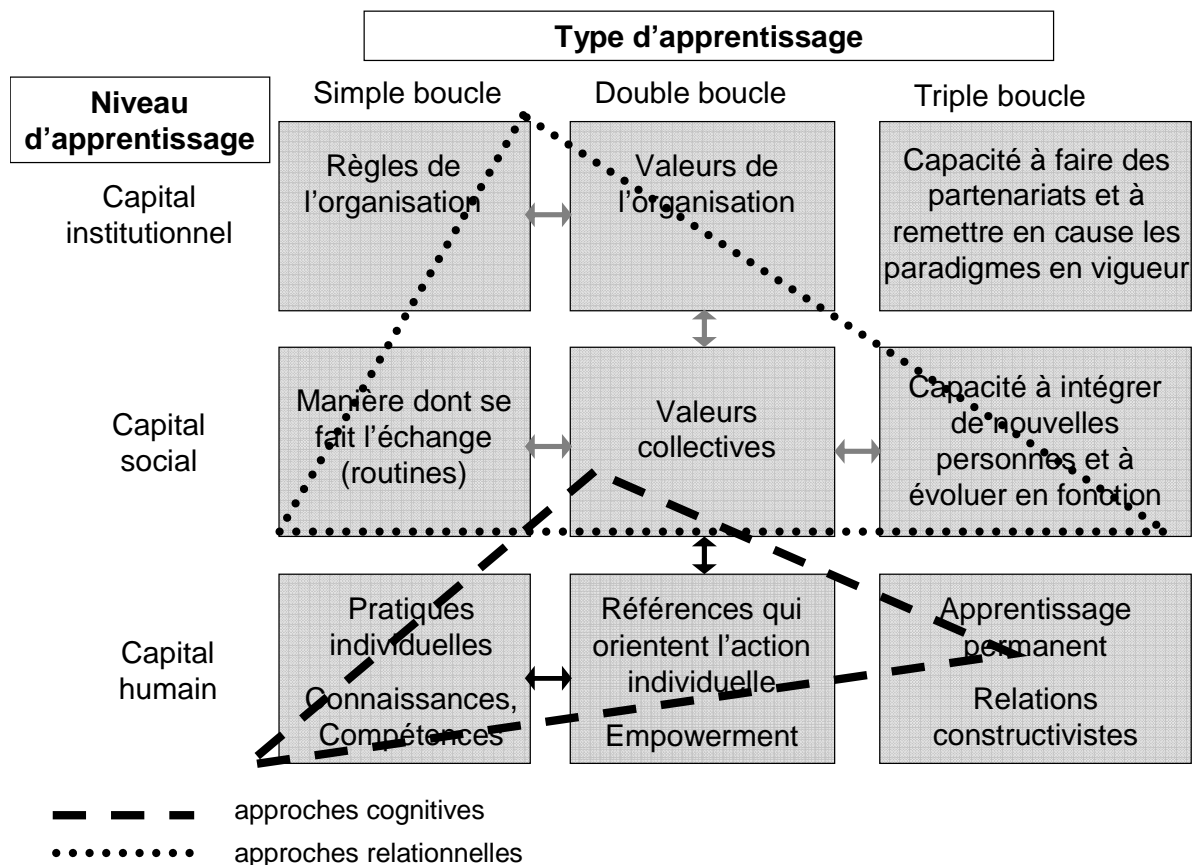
Type d'apprentissage

Niveau d'apprentissage

Simple boucle

Double boucle

Triple boucle

Capital institutionnel

Règles de l'organisation

Valeurs de l'organisation

Capacité à faire des partenariats et à remettre en cause les paradigmes en vigueur

Capital social

Manière dont se fait l'échange (routines)

Valeurs collectives

Capacité à intégrer de nouvelles personnes et à évoluer en fonction

Capital humain

Pratiques individuelles

Connaissances, Compétences

Références qui orientent l'action individuelle

Empowerment

Apprentissage permanent

Relations constructivistes

approches cognitives

approches relationnelles